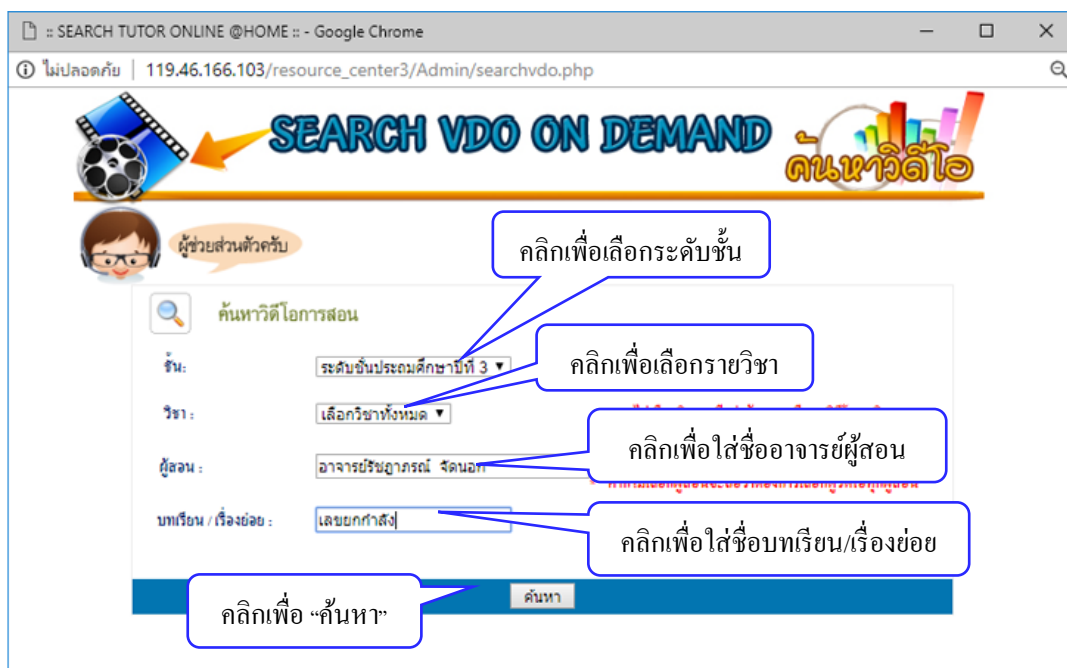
:: SEARCH TUTOR ONLINE @HOME :: - Google Chrome

ไม่ปลอดภัย | 119.46.166.103/resource_center3/Admin/searchvdo.php

SEARCH VDO ON DEMAND

ค้นหาวีดีโอ

ผู้ช่วยส่วนตัวครับ

คลิกเพื่อเลือกระดับชั้น

ค้นหาวิดีโอการสอน

ชั้น: ระดับชั้นประถมศึกษาปีที่ 3

คลิกเพื่อเลือกรายวิชา

วิชา : เลือกวิชาทั้งหมด

คลิกเพื่อใส่ชื่ออาจารย์ผู้สอน

ผู้สอน : อาจารย์รัชฎาภรณ์ จัดนอก

บทเรียน / เรื่องย่อย : เลขยกกำลัง

คลิกเพื่อใส่ชื่อบทเรียน/เรื่องย่อย

คลิกเพื่อ “ค้นหา”

ค้นหา